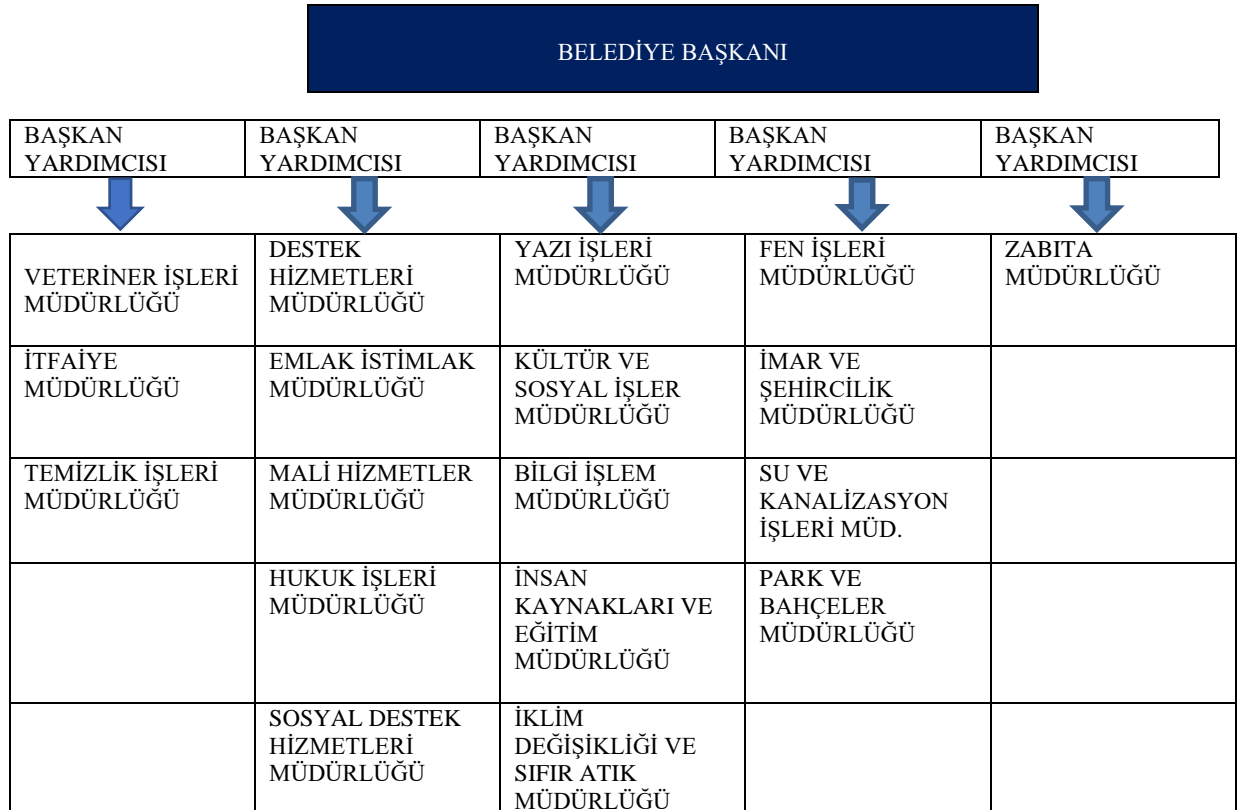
BELEDİYE BAŞKANI

| BAŞKAN YARDIMCISI | BAŞKAN YARDIMCISI | BAŞKAN YARDIMCISI | BAŞKAN YARDIMCISI | BAŞKAN YARDIMCISI |
|---|---|---|---|---|

| | | | | |
|---|---|---|---|---|
| VETERİNER İŞLERİ MÜDÜRLÜĞÜ | DESTEK HİZMETLERİ MÜDÜRLÜĞÜ | YAZI İŞLERİ MÜDÜRLÜĞÜ | FEN İŞLERİ MÜDÜRLÜĞÜ | ZABITA MÜDÜRLÜĞÜ |
| İTFAİYE MÜDÜRLÜĞÜ | EMLAK İSTİMLAK MÜDÜRLÜĞÜ | KÜLTÜR VE SOSYAL İŞLER MÜDÜRLÜĞÜ | İMAR VE ŞEHİRCİLİK MÜDÜRLÜĞÜ | |
| TEMİZLİK İŞLERİ MÜDÜRLÜĞÜ | MALİ HİZMETLER MÜDÜRLÜĞÜ | BİLGİ İŞLEM MÜDÜRLÜĞÜ | SU VE KANALİZASYON İŞLERİ MÜD. | |
| | HUKUK İŞLERİ MÜDÜRLÜĞÜ | İNSAN KAYNAKLARI VE EĞİTİM MÜDÜRLÜĞÜ | PARK VE BAHÇELER MÜDÜRLÜĞÜ | |
| | SOSYAL DESTEK HİZMETLERİ MÜDÜRLÜĞÜ | İKLİM DEĞİŞİKLİĞİ VE SIFIR ATIK MÜDÜRLÜĞÜ | | |